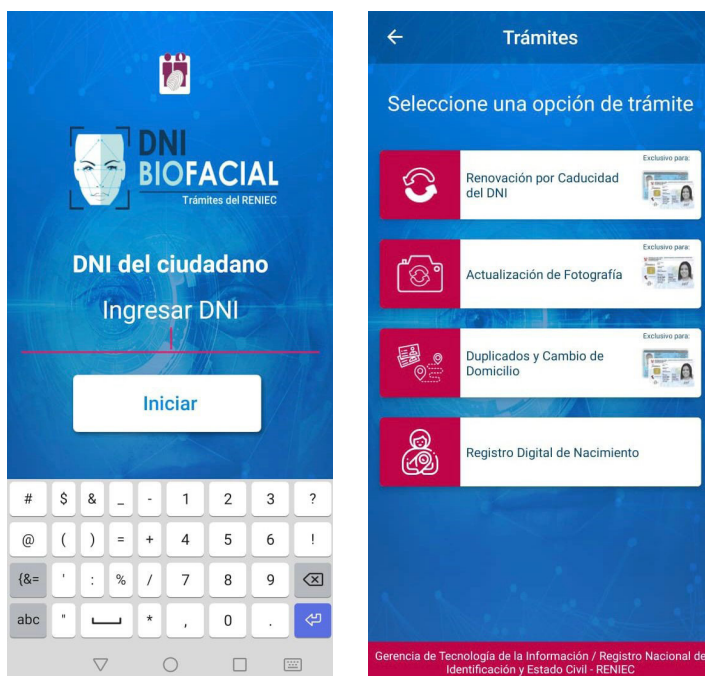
DNI BIOFACIAL
Trámites del RENIEC

DNI del ciudadano

Ingresar DNI

Iniciar

| # | $ | & | _ | - | 1 | 2 | 3 | ? |
|---|---|---|---|---|---|---|---|---|
| @ | ( | ) | = | + | 4 | 5 | 6 | ! |
| {&= | ' | : | % | / | 7 | 8 | 9 | |
| abc | " | | * | , | 0 | . | | |

Trámites

Seleccione una opción de trámite

Renovación por Caducidad del DNI
Exclusivo para:

Actualización de Fotografía
Exclusivo para:

Duplicados y Cambio de Domicilio
Exclusivo para:

Registro Digital de Nacimiento

Gerencia de Tecnología de la Información / Registro Nacional de Identificación y Estado Civil - RENIEC